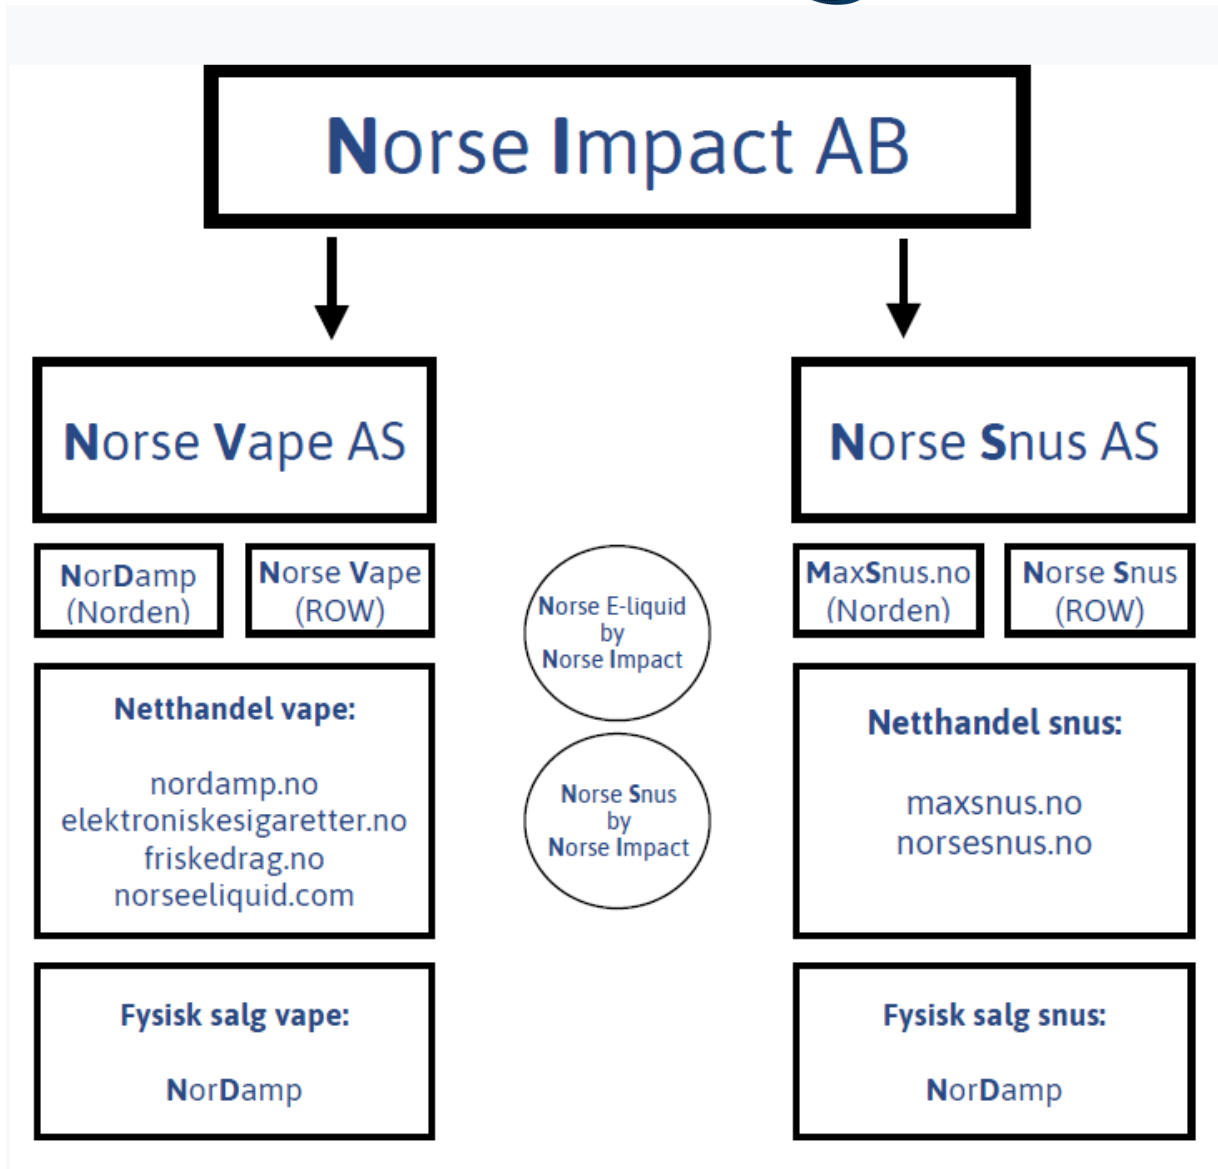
Norse Impact AB

Norse Vape AS

Norse Snus AS

NorDamp (Norden)

Norse Vape (ROW)

Norse E-liquid by Norse Impact

MaxSnus.no (Norden)

Norse Snus (ROW)

Netthandel vape:

nordamp.no
elektroniskesigaretter.no
friskedrag.no
norseeliquid.com

Norse Snus by Norse Impact

Netthandel snus:

maxsnus.no
norsesnus.no

Fysisk salg vape:

NorDamp

Fysisk salg snus:

NorDamp